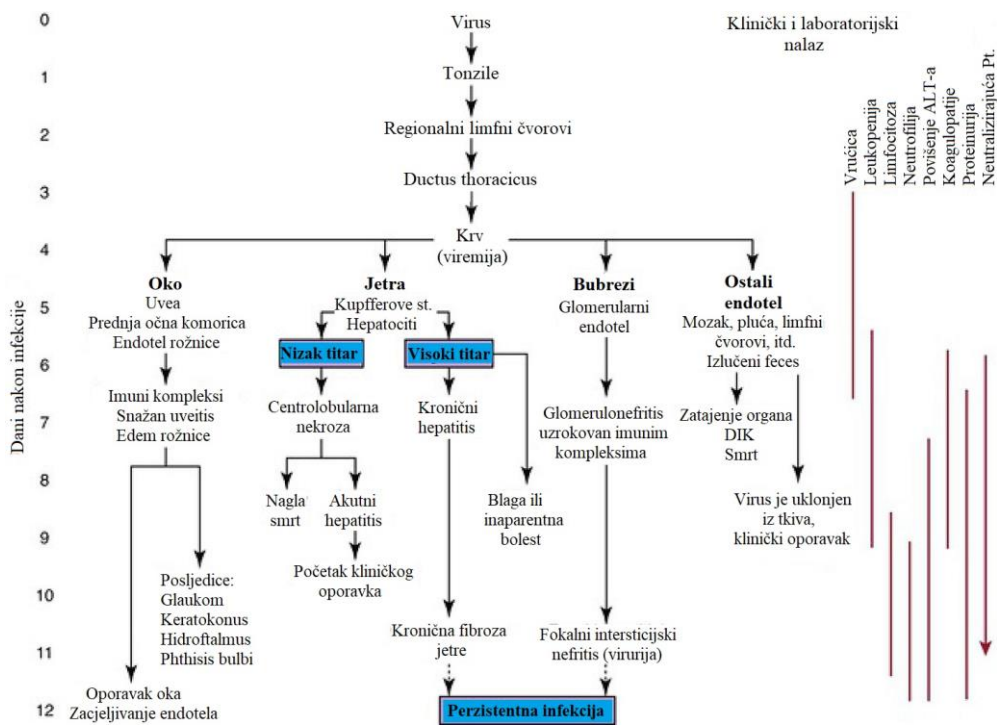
Dani nakon infekcije

0
1
2
3
4
5
6
7
8
9
10
11
12

Virus
Tonzile
Regionalni limfni čvorovi
Ductus thoracicus
Krv (viremija)

Oko
Uvea
Prednja očna komorica
Endotel rožnice

Imuni kompleksi
Snažan uveitis
Edem rožnice

Posljedice:
Glaukom
Keratokonus
Hidroftalmus
Phthisis bulbi

Oporavak oka
Zacjeljivanje endotela

Jetra
Kupfferove st.
Hepatociti

Nizak titar

Centrolobularna nekroza

Nagla smrt

Akutni hepatitis

Početak kliničkog oporavka

Visoki titar

Kronični hepatitis

Blaga ili inaparentna bolest

Kronična fibroza jetre

Perzistentna infekcija

Bubrezi
Glomerularni endotel

Glomerulonefritis uzrokovan imunim kompleksima

Fokalni intersticijski nefritis (virurija)

Ostali endotel
Mozak, pluća, limfni čvorovi, itd.
Izlučeni feces

Zatajenje organa
DIK
Smrt

Virus je uklonjen iz tkiva, klinički oporavak

Klinički i laboratorijski nalaz

Vrućica
Leukopenija
Limfocitoza
Neutrofilija
Povišenje ALT-a
Koagulopatije
Proteinurija
Neutralizirajuća Pt.